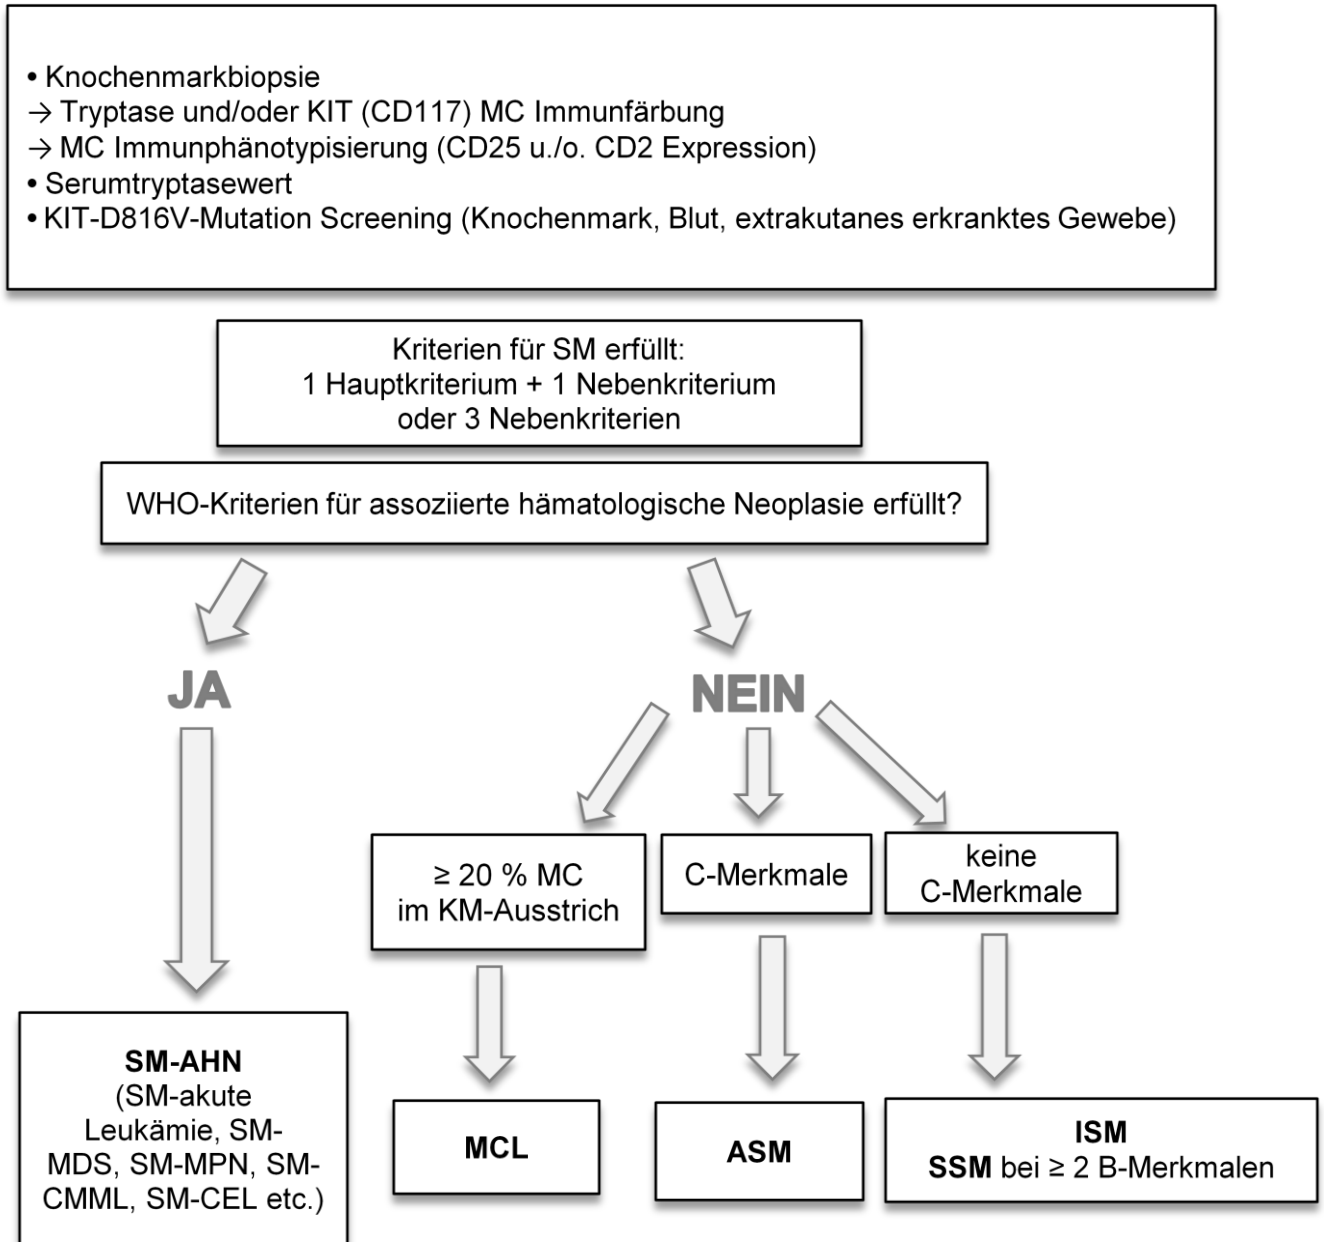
• Knochenmarkbiopsie
→ Tryptase und/oder KIT (CD117) MC Immunfärbung
→ MC Immunphänotypisierung (CD25 u./o. CD2 Expression)
• Serumtryptasewert
• KIT-D816V-Mutation Screening (Knochenmark, Blut, extrakutanes erkranktes Gewebe)

Kriterien für SM erfüllt:
1 Hauptkriterium + 1 Nebenkriterium
oder 3 Nebenkriterien

WHO-Kriterien für assoziierte hämatologische Neoplasie erfüllt?

JA

NEIN

≥ 20 % MC im KM-Ausstrich

C-Merkmale

keine C-Merkmale

SM-AHN
(SM-akute Leukämie, SM-MDS, SM-MPN, SM-CMML, SM-CEL etc.)

MCL

ASM

ISM
SSM bei ≥ 2 B-Merkmalen